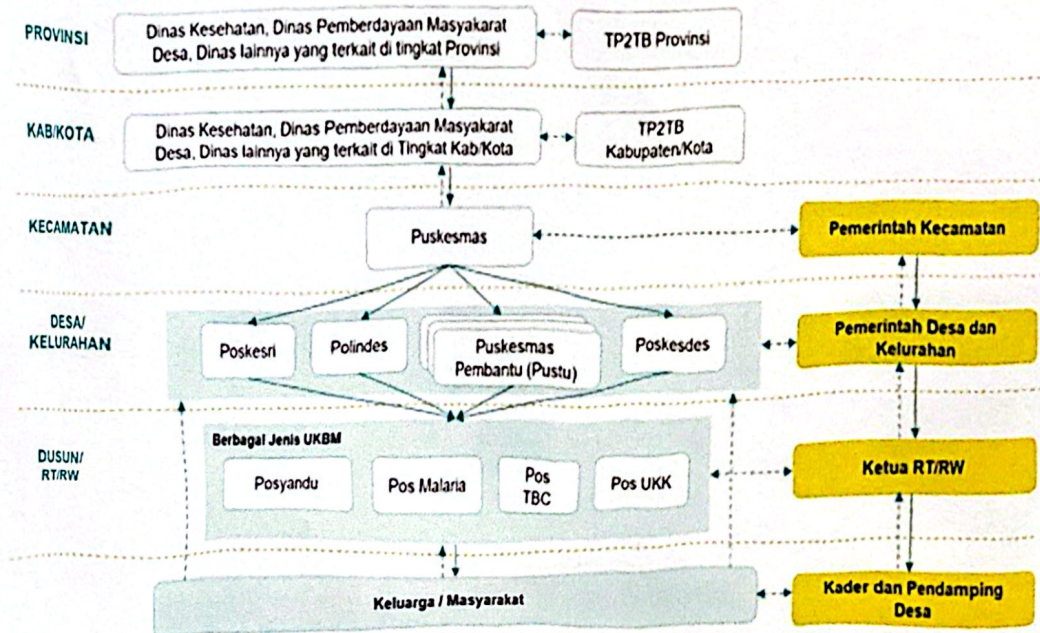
PROVINSI

Dinas Kesehatan, Dinas Pemberdayaan Masyakarat Desa, Dinas lainnya yang terkait di tingkat Provinsi

TP2TB Provinsi

KAB/KOTA

Dinas Kesehatan, Dinas Pemberdayaan Masyakarat Desa, Dinas lainnya yang terkait di Tingkat Kab/Kota

TP2TB Kabupaten/Kota

KECAMATAN

Puskesmas

Pemerintah Kecamatan

DESA/ KELURAHAN

Poskesri

Polindes

Puskesmas Pembantu (Pustu)

Poskesdes

Pemerintah Desa dan Kelurahan

DUSUN/ RT/RW

Berbagai Jenis UKBM

Posyandu

Pos Malaria

Pos TBC

Pos UKK

Ketua RT/RW

Keluarga / Masyarakat

Kader dan Pendamping Desa